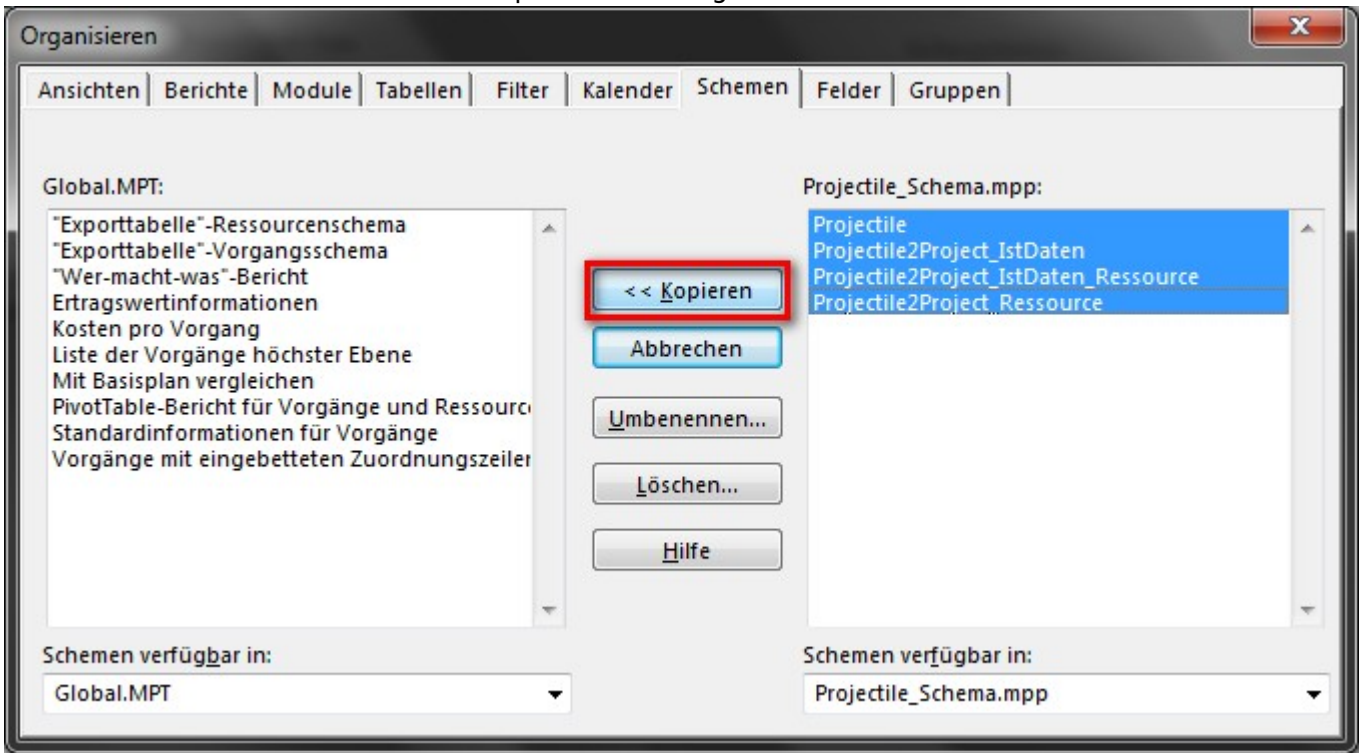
Organisieren

Ansichten | Berichte | Module | Tabellen | Filter | Kalender | Schemen | Felder | Gruppen

Global.MPT:

"Exporttabelle"-Ressourcenschema
"Exporttabelle"-Vorgangsschema
"Wer-macht-was"-Bericht
Ertragswertinformationen
Kosten pro Vorgang
Liste der Vorgänge höchster Ebene
Mit Basisplan vergleichen
PivotTable-Bericht für Vorgänge und Ressourc
Standardinformationen für Vorgänge
Vorgänge mit eingebetteten Zuordnungszeiler

<< Kopieren
Abbrechen
Umbenennen...
Löschen...
Hilfe

Projectile_Schema.mpp:

Projectile
Projectile2Project_IstDaten
Projectile2Project_IstDaten_Ressource
Projectile2Project_Ressource

Schemen verfügbar in:
Global.MPT

Schemen verfügbar in:
Projectile_Schema.mpp